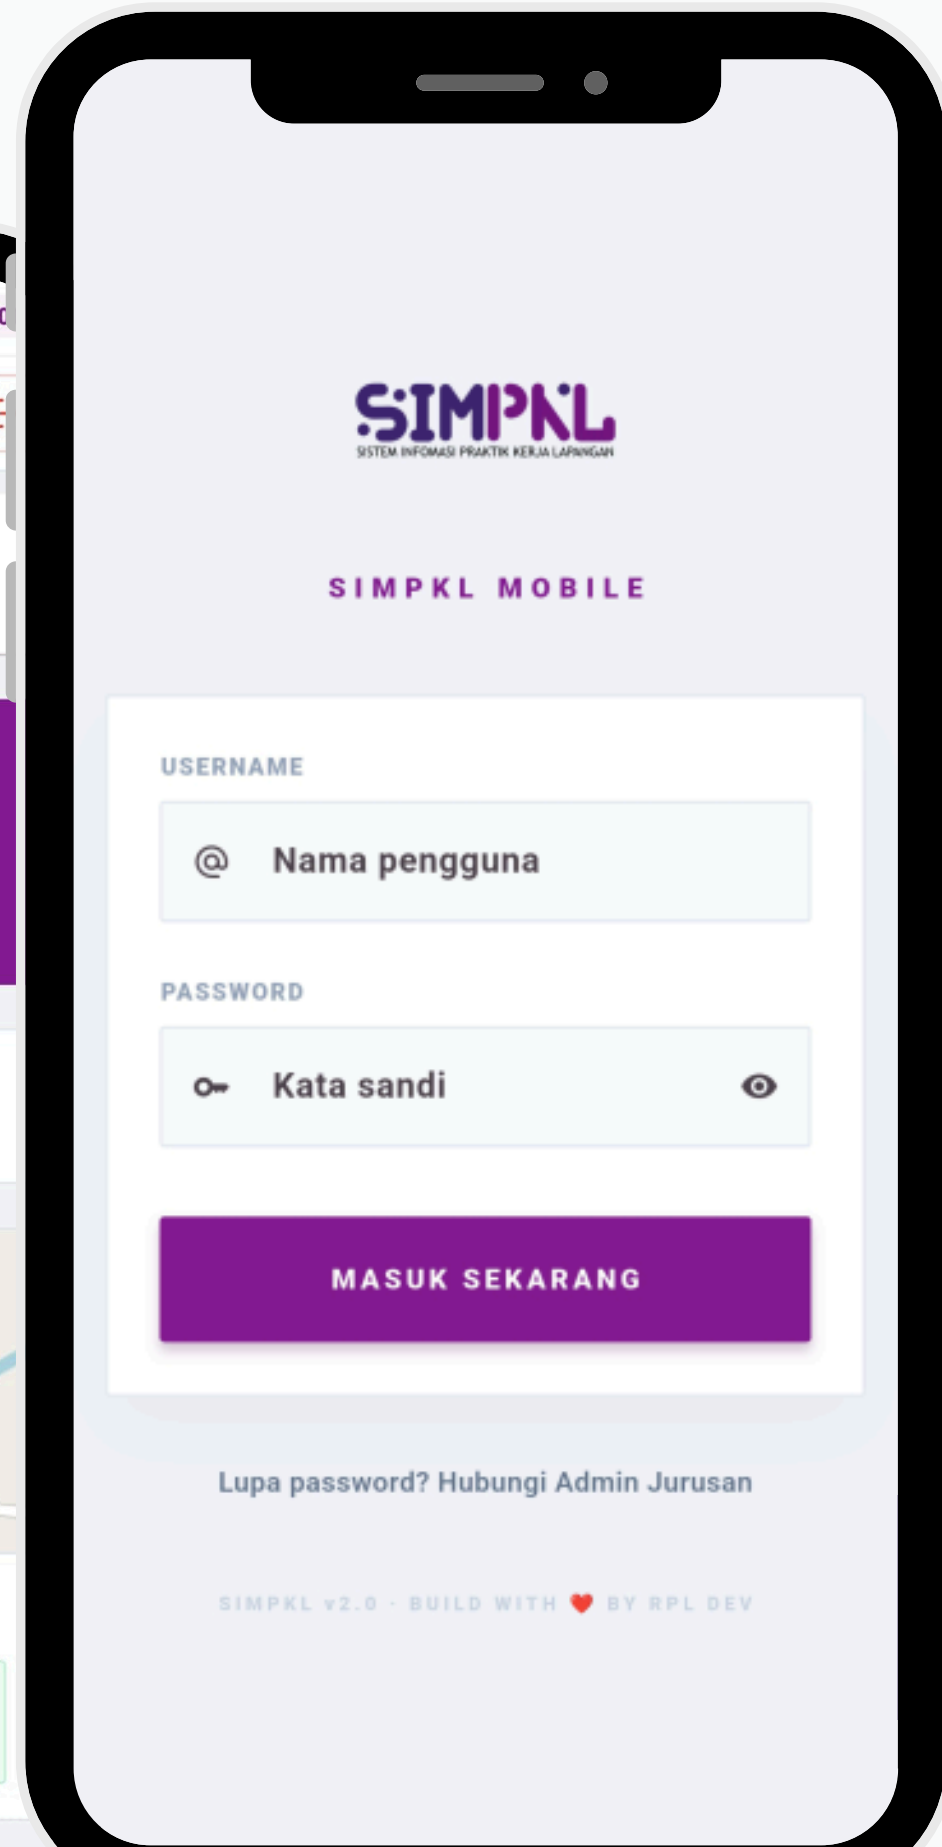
SIMPKL
SISTEM INFOMASI PRAKTIK KERJA LAPANGAN

SIMPKL MOBILE

USERNAME

@ Nama pengguna

PASSWORD

Kata sandi

MASUK SEKARANG

Lupa password? Hubungi Admin Jurusan

SIMPKL v2.0 · BUILD WITH ❤️ BY RPL DEV